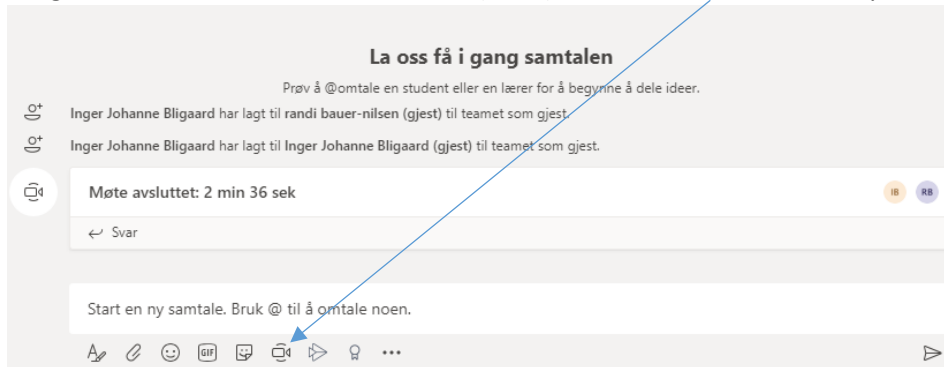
La oss få i gang samtalen

Prøv å @omtale en student eller en lærer for å begynne å dele ideer.

Inger Johanne Bligaard har lagt til randi bauer-nilsen (gjest) til teamet som gjest.

Inger Johanne Bligaard har lagt til Inger Johanne Bligaard (gjest) til teamet som gjest.

Møte avsluttet: 2 min 36 sek

IB RB

Svar

Start en ny samtale. Bruk @ til å omtale noen.

GIF

...